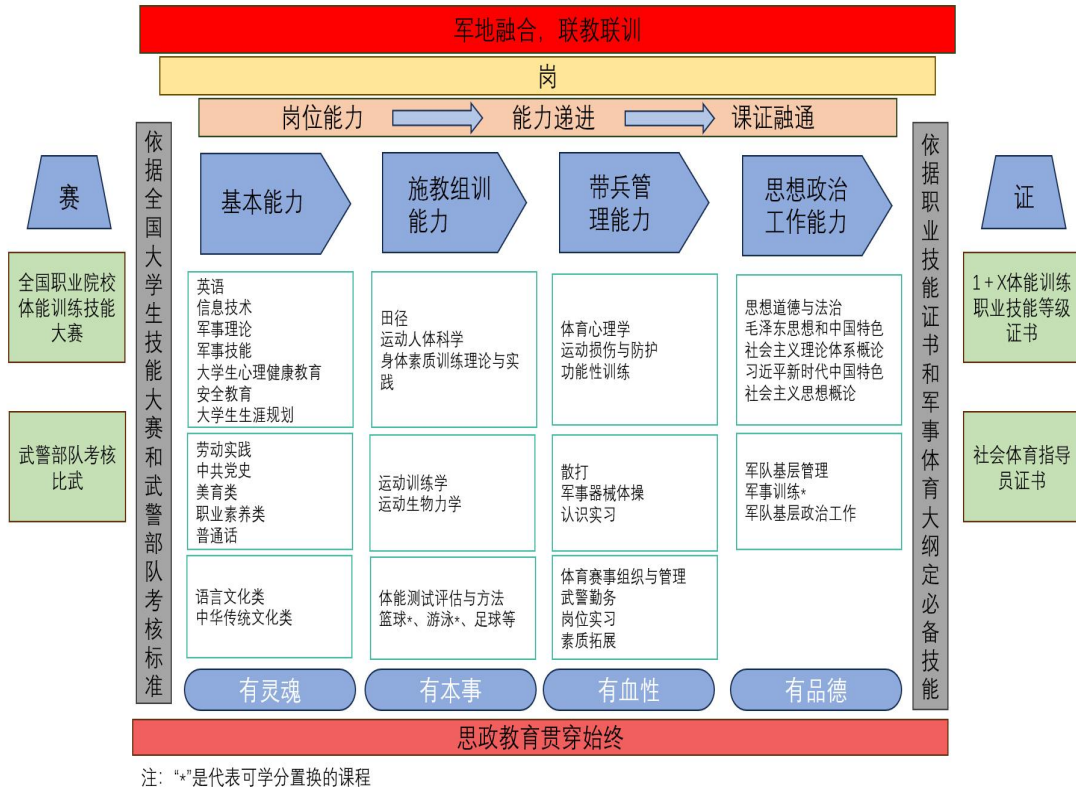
军地融合，联教联训

岗

岗位能力 能力递进 课证融通

赛

全国职业院校体能训练技能大赛

武警部队考核比武

依据全国大学生技能大赛和武警部队考核标准

基本能力

英语
信息技术
军事理论
军事技能
大学生心理健康教育
安全教育
大学生生涯规划

劳动实践
中共党史
美育类
职业素养类
普通话

语言文化类
中华传统文化类

有灵魂

施教组训能力

田径
运动人体科学
身体素质训练理论与实践

运动训练学
运动生物力学

体能测试评估与方法
篮球*、游泳*、足球等

有本事

带兵管理能力

体育心理学
运动损伤与防护
功能性训练

散打
军事器械体操
认识实习

体育赛事组织与管理
武警勤务
岗位实习
素质拓展

有血性

思想政治工作能力

思想道德与法治
毛泽东思想和中国特色社会主义理论体系概论
习近平新时代中国特色社会主义思想概论

军队基层管理
军事训练*
军队基层政治工作

有品德

依据职业技能证书和军事体育大纲定必备技能

证

1+X体能训练职业技能等级证书

社会体育指导员证书

思政教育贯穿始终

注："*"是代表可学分置换的课程